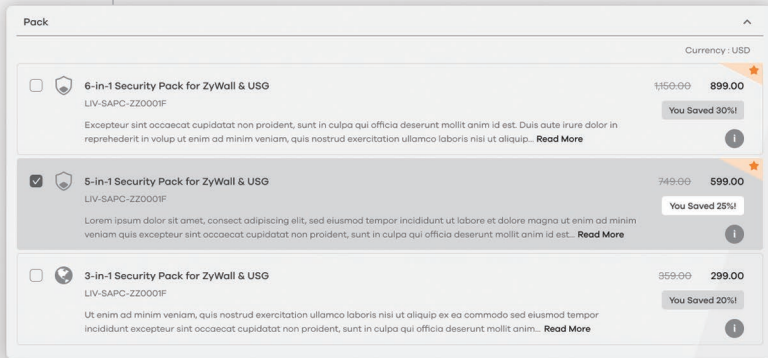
Pack

Currency : USD

6-in-1 Security Pack for ZyWall & USG
LIV-SAPC-ZZ0001F
Excepteur sint occaecat cupidatat non proident, sunt in culpa qui officia deserunt mollit anim id est. Duis aute irure dolor in reprehederit in volup ut enim ad minim veniam, quis nostrud exercitation ullamco laboris nisi ut aliquip... Read More

~~1,150.00~~ 899.00
You Saved 30%!

5-in-1 Security Pack for ZyWall & USG
LIV-SAPC-ZZ0001F
Lorem ipsum dolor sit amet, consect adipiscing elit, sed eiusmod tempor incididunt ut labore et dolore magna ut enim ad minim veniam quis excepteur sint occaecat cupidatat non proident, sunt in culpa qui officia deserunt mollit anim id est... Read More

~~749.00~~ 599.00
You Saved 25%!

3-in-1 Security Pack for ZyWall & USG
LIV-SAPC-ZZ0001F
Ut enim ad minim veniam, quis nostrud exercitation ullamco laboris nisi ut aliquip ex ea commodo sed eiusmod tempor incididunt excepteur sint occaecat cupidatat non proident, sunt in culpa qui officia deserunt mollit anim... Read More

~~359.00~~ 299.00
You Saved 20%!